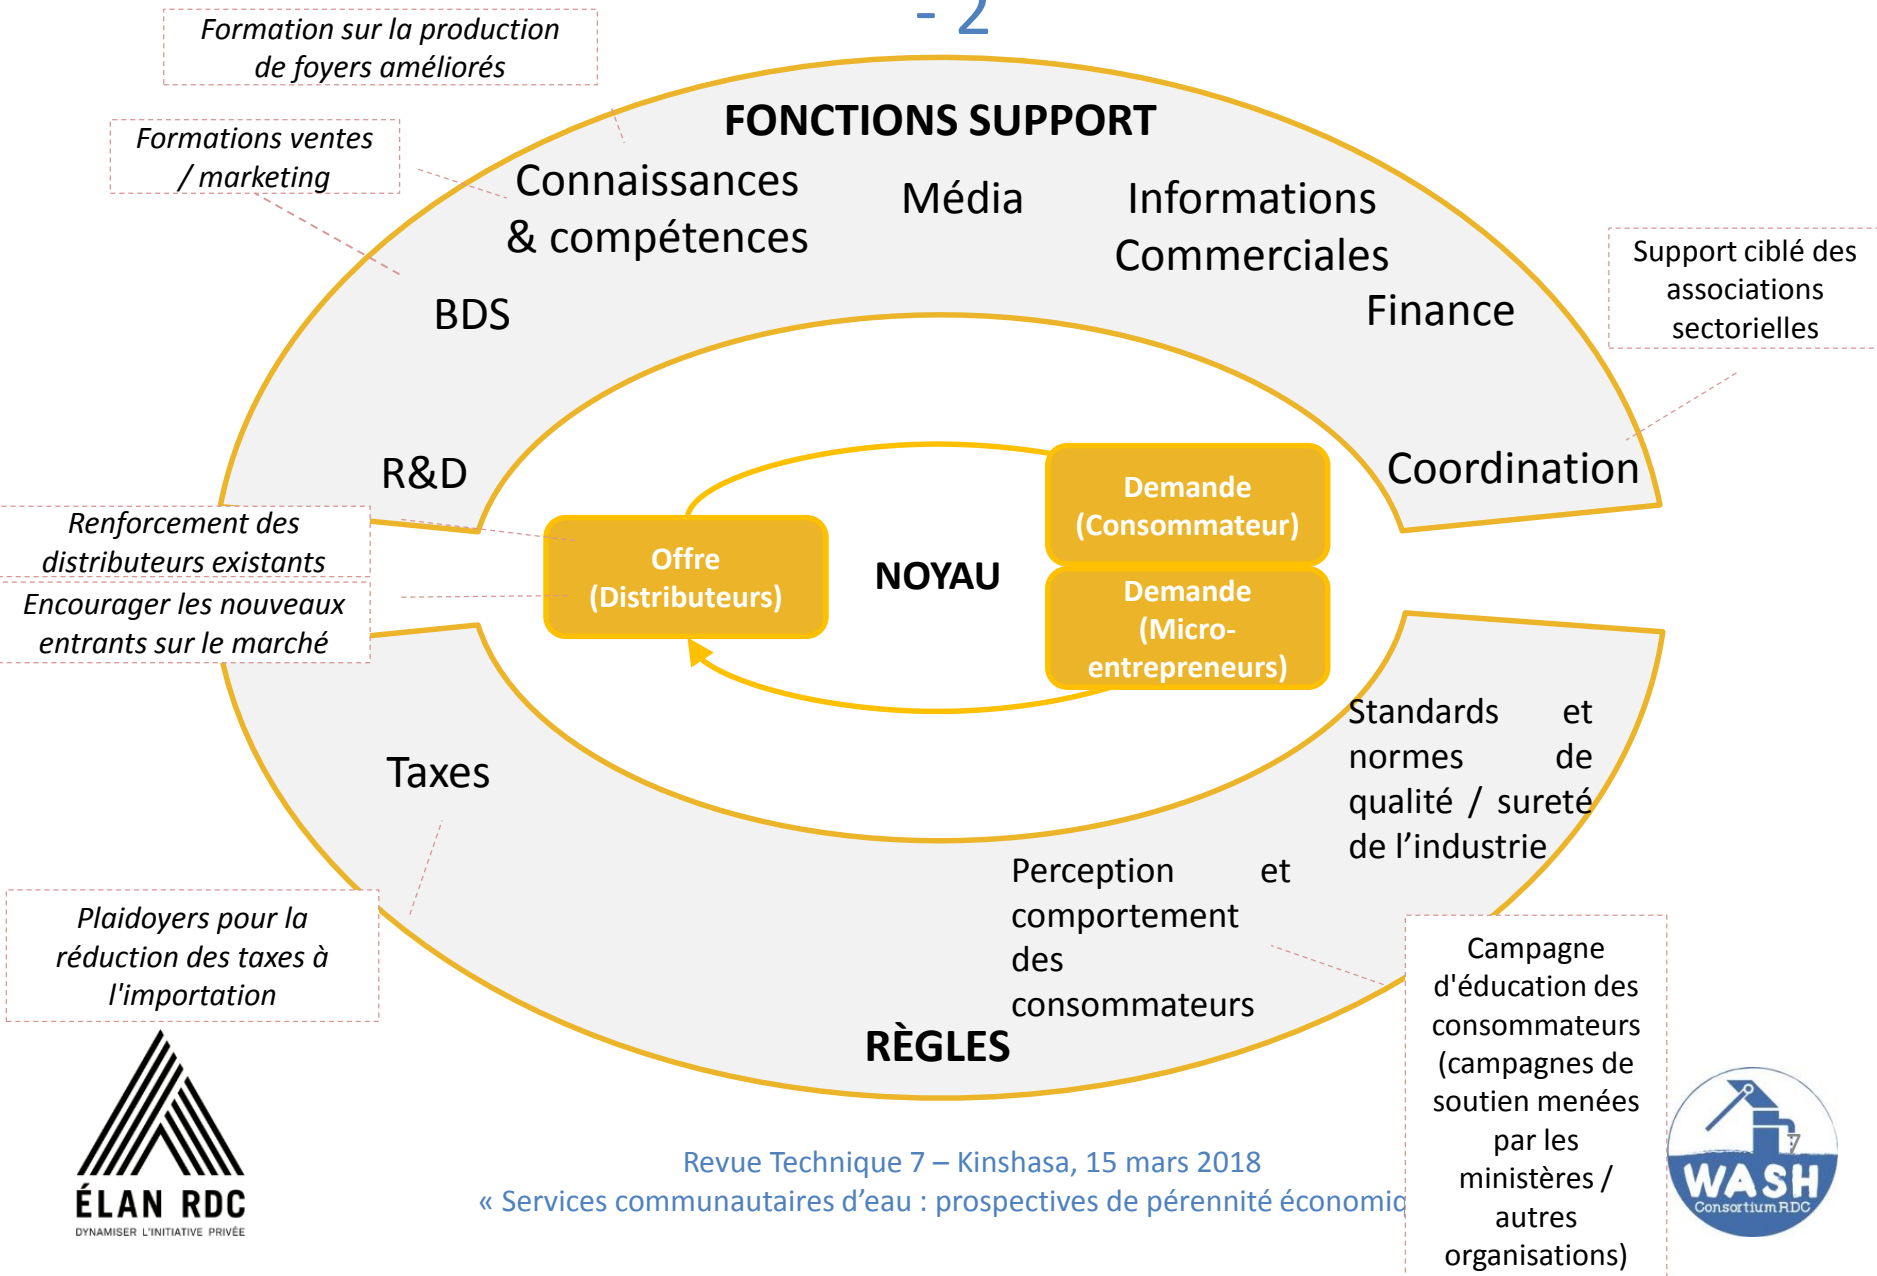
- 2

Formation sur la production de foyers améliorés

Formations ventes / marketing

FONCTIONS SUPPORT

Connaissances & compétences

Média

Informations Commerciales

Support ciblé des associations sectorielles

BDS

Finance

R&D

Coordination

Renforcement des distributeurs existants

Encourager les nouveaux entrants sur le marché

Offre (Distributeurs)

NOYAU

Demande (Consommateur)

Demande (Micro-entrepreneurs)

Standards et normes de qualité / sureté de l'industrie

Taxes

Perception et comportement des consommateurs

Plaidoyers pour la réduction des taxes à l'importation

RÈGLES

Campagne d'éducation des consommateurs (campagnes de soutien menées par les ministères / autres organisations)

ÉLAN RDC
DYNAMISER L'INITIATIVE PRIVÉE

Revue Technique 7 – Kinshasa, 15 mars 2018
« Services communautaires d'eau : prospectives de pérennité économiq

7

WASH
Consortium RDC